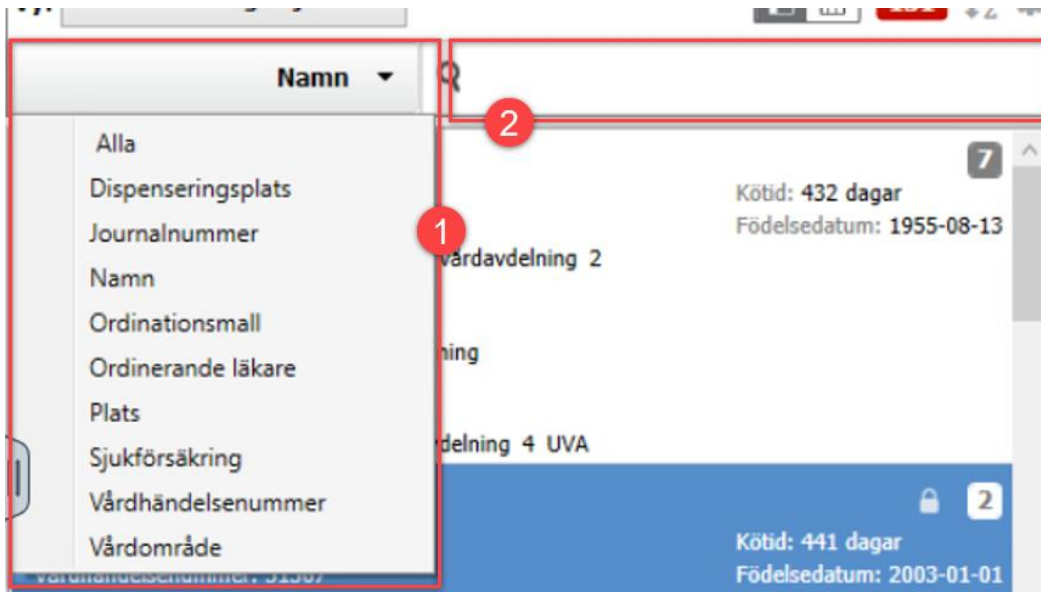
Namn

2

Alla
Dispenseringsplats
Journalnummer
Namn
Ordinationsmall
Ordinerande läkare
Plats
Sjukförsäkring
Vårdhändelsenummer
Vårdområde

1

7
Kötid: 432 dagar
Födelsedatum: 1955-08-13
vårdavdelning 2
ning
delning 4 UVA

2
Kötid: 441 dagar
Födelsedatum: 2003-01-01
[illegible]